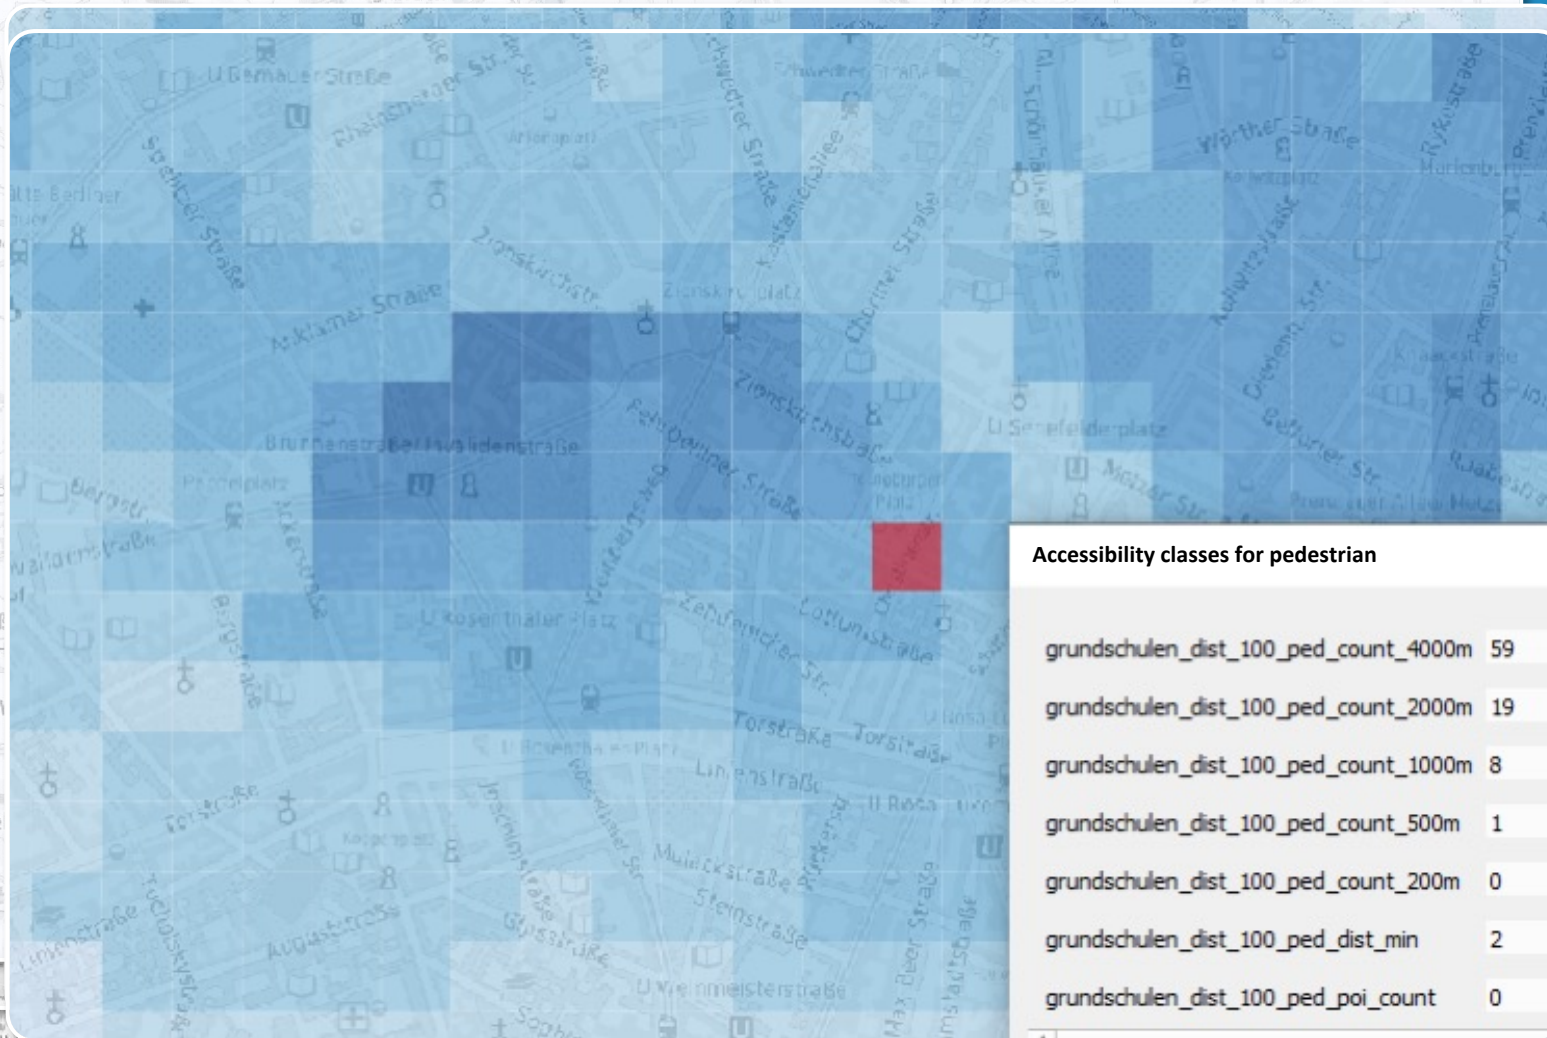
U Bernauer Straße
Rheinsberger Str.
Arkonaplatz
Schwedter Straße
Kastanienallee
Choriner Straße
Schönhauser Allee
Wörther Straße
Kollwitzplatz
Rykestraße
Prenzlauer
Marienburger
Zionskirchstr.
Zionskirchplatz
Anklamer Straße
Zionskirchstraße
Fehrbelliner Straße
Brunnenstraße
Invalidenstraße
Pappelplatz
Veteranenstraße
U Senefelderplatz
Metzer Str.
Kollwitzstraße
Knaackstraße
Christinenstr.
Saarbrücker
Bergstr.
Ackerstraße
Bergstraße
U Rosenthaler Platz
Weinbergsweg
Zehdenicker Str.
Gormannstraße
Torstraße
Torstraße
Linienstraße
U Rosa-L
U Rosenthaler Platz
Tucholskystraße
Auguststraße
Gipsstraße
Mulackstraße
Steinstraße
U Weinmeisterstraße
Max-Beer-Straße
Linienstraße
Koppenplatz
Sophie
Accessibility classes for pedestrian
| | |
|---|---|
| grundschulen_dist_100_ped_count_4000m | 59 |
| grundschulen_dist_100_ped_count_2000m | 19 |
| grundschulen_dist_100_ped_count_1000m | 8 |
| grundschulen_dist_100_ped_count_500m | 1 |
| grundschulen_dist_100_ped_count_200m | 0 |
| grundschulen_dist_100_ped_dist_min | 2 |
| grundschulen_dist_100_ped_poi_count | 0 |